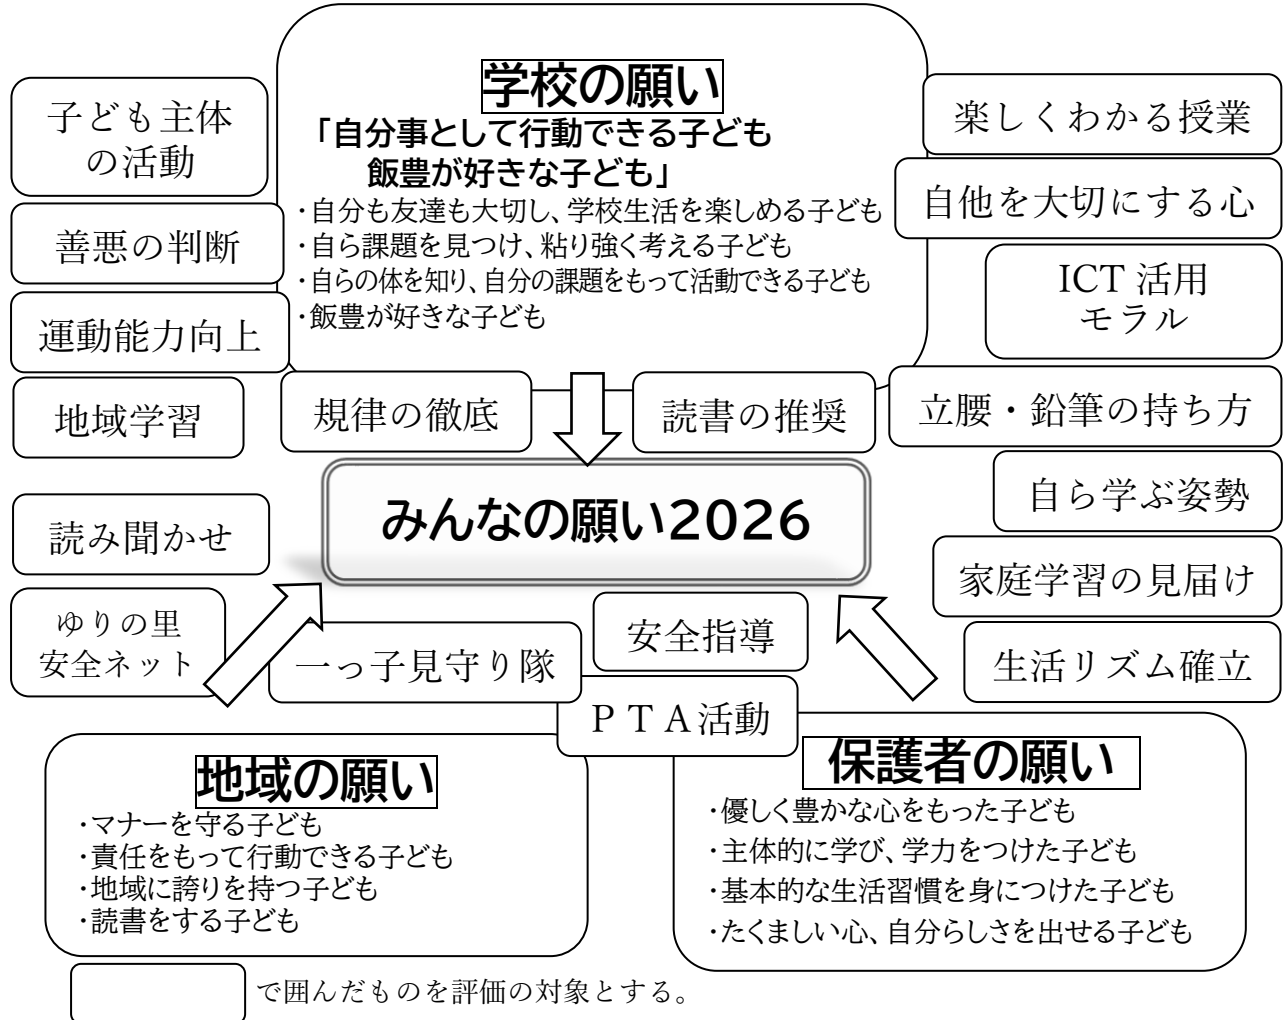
学校の願い

「自分事として行動できる子ども
飯豊が好きな子ども」

・自分も友達も大切し、学校生活を楽しめる子ども
・自ら課題を見つけ、粘り強く考える子ども
・自らの体を知り、自分の課題をもって活動できる子ども
・飯豊が好きな子ども

子ども主体の活動

善悪の判断

運動能力向上

地域学習

楽しくわかる授業

自他を大切にする心

ICT 活用
モラル

規律の徹底

読書の推奨

立腰・鉛筆の持ち方

みんなの願い2026

自ら学ぶ姿勢

読み聞かせ

家庭学習の見届け

ゆりの里
安全ネット

安全指導

一っ子見守り隊

生活リズム確立

ＰＴＡ活動

地域の願い

・マナーを守る子ども
・責任をもって行動できる子ども
・地域に誇りを持つ子ども
・読書をする子ども

保護者の願い

・優しく豊かな心をもった子ども
・主体的に学び、学力をつけた子ども
・基本的な生活習慣を身につけた子ども
・たくましい心、自分らしさを出せる子ども

で囲んだものを評価の対象とする。